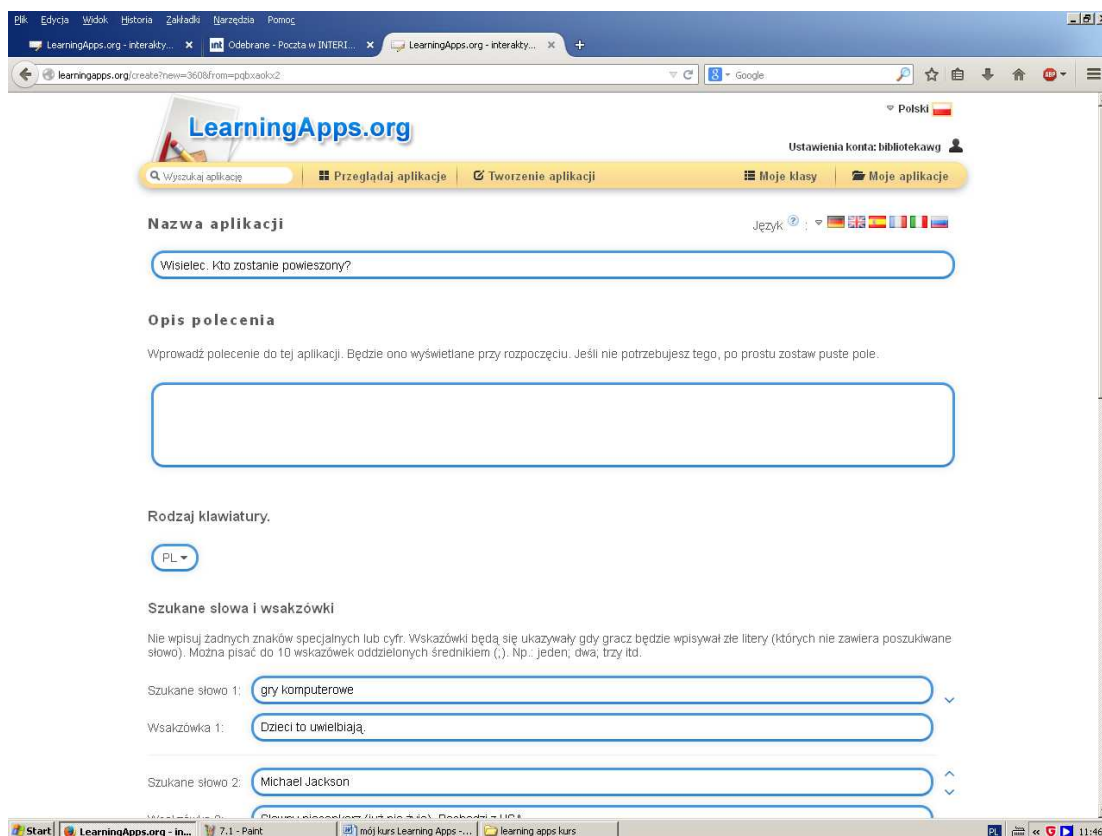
Plik Edycja Widok Historia Zakładki Narzędzia Pomoc

LearningApps.org - interakty... Odebrane - Poczta w INTERI... LearningApps.org - interakty...

learningapps.org/create?new=360&from=pqbxaokx2

Google

Polski

LearningApps.org

Ustawienia konta: bibliotekawg

Wyszukaj aplikację Przeglądaj aplikacje Tworzenie aplikacji Moje klasy Moje aplikacje

Nazwa aplikacji

Język

Wisielec. Kto zostanie powieszony?

Opis polecenia

Wprowadź polecenie do tej aplikacji. Będzie ono wyświetlane przy rozpoczęciu. Jeśli nie potrzebujesz tego, po prostu zostaw puste pole.

Rodzaj klawiatury.

PL

Szukane słowa i wsakzówki

Nie wpisuj żadnych znaków specjalnych lub cyfr. Wskazówki będą się ukazywały gdy gracz będzie wpisywał złe litery (których nie zawiera poszukiwane słowo). Można pisać do 10 wskazówek oddzielonych średnikiem (;). Np.: jeden; dwa; trzy itd.

Szukane słowo 1: gry komputerowe

Wsakzówka 1: Dzieci to uwielbiają.

Szukane słowo 2: Michael Jackson

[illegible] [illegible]

Start LearningApps.org - in... 7.1 - Paint mój kurs Learning Apps -... learning apps kurs PL 11:46